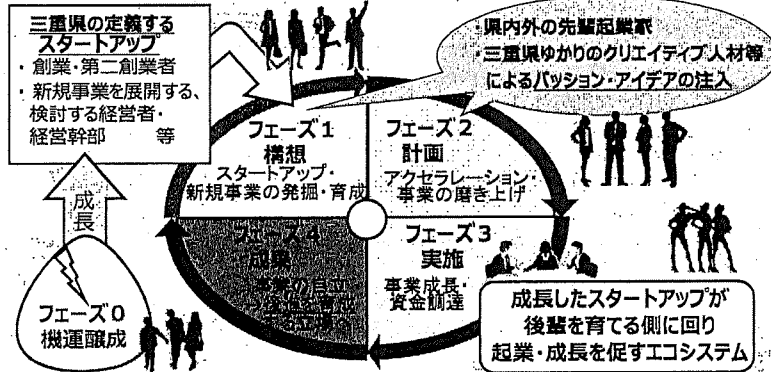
三重県の定義する
スタートアップ
・創業・第二創業者
・新規事業を展開する、検討する経営者・経営幹部　等

・県内外の先輩起業家
・三重県ゆかりのクリエイティブ人材等
によるパッション・アイデアの注入

フェーズ１
構想
スタートアップ・新規事業の発掘・育成

フェーズ２
計画
アクセラレーション・事業の磨き上げ

フェーズ３
実施
事業成長・資金調達

フェーズ４
成果
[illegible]

成長

フェーズ０
機運醸成

成長したスタートアップが
後輩を育てる側に回り
起業・成長を促すエコシステム